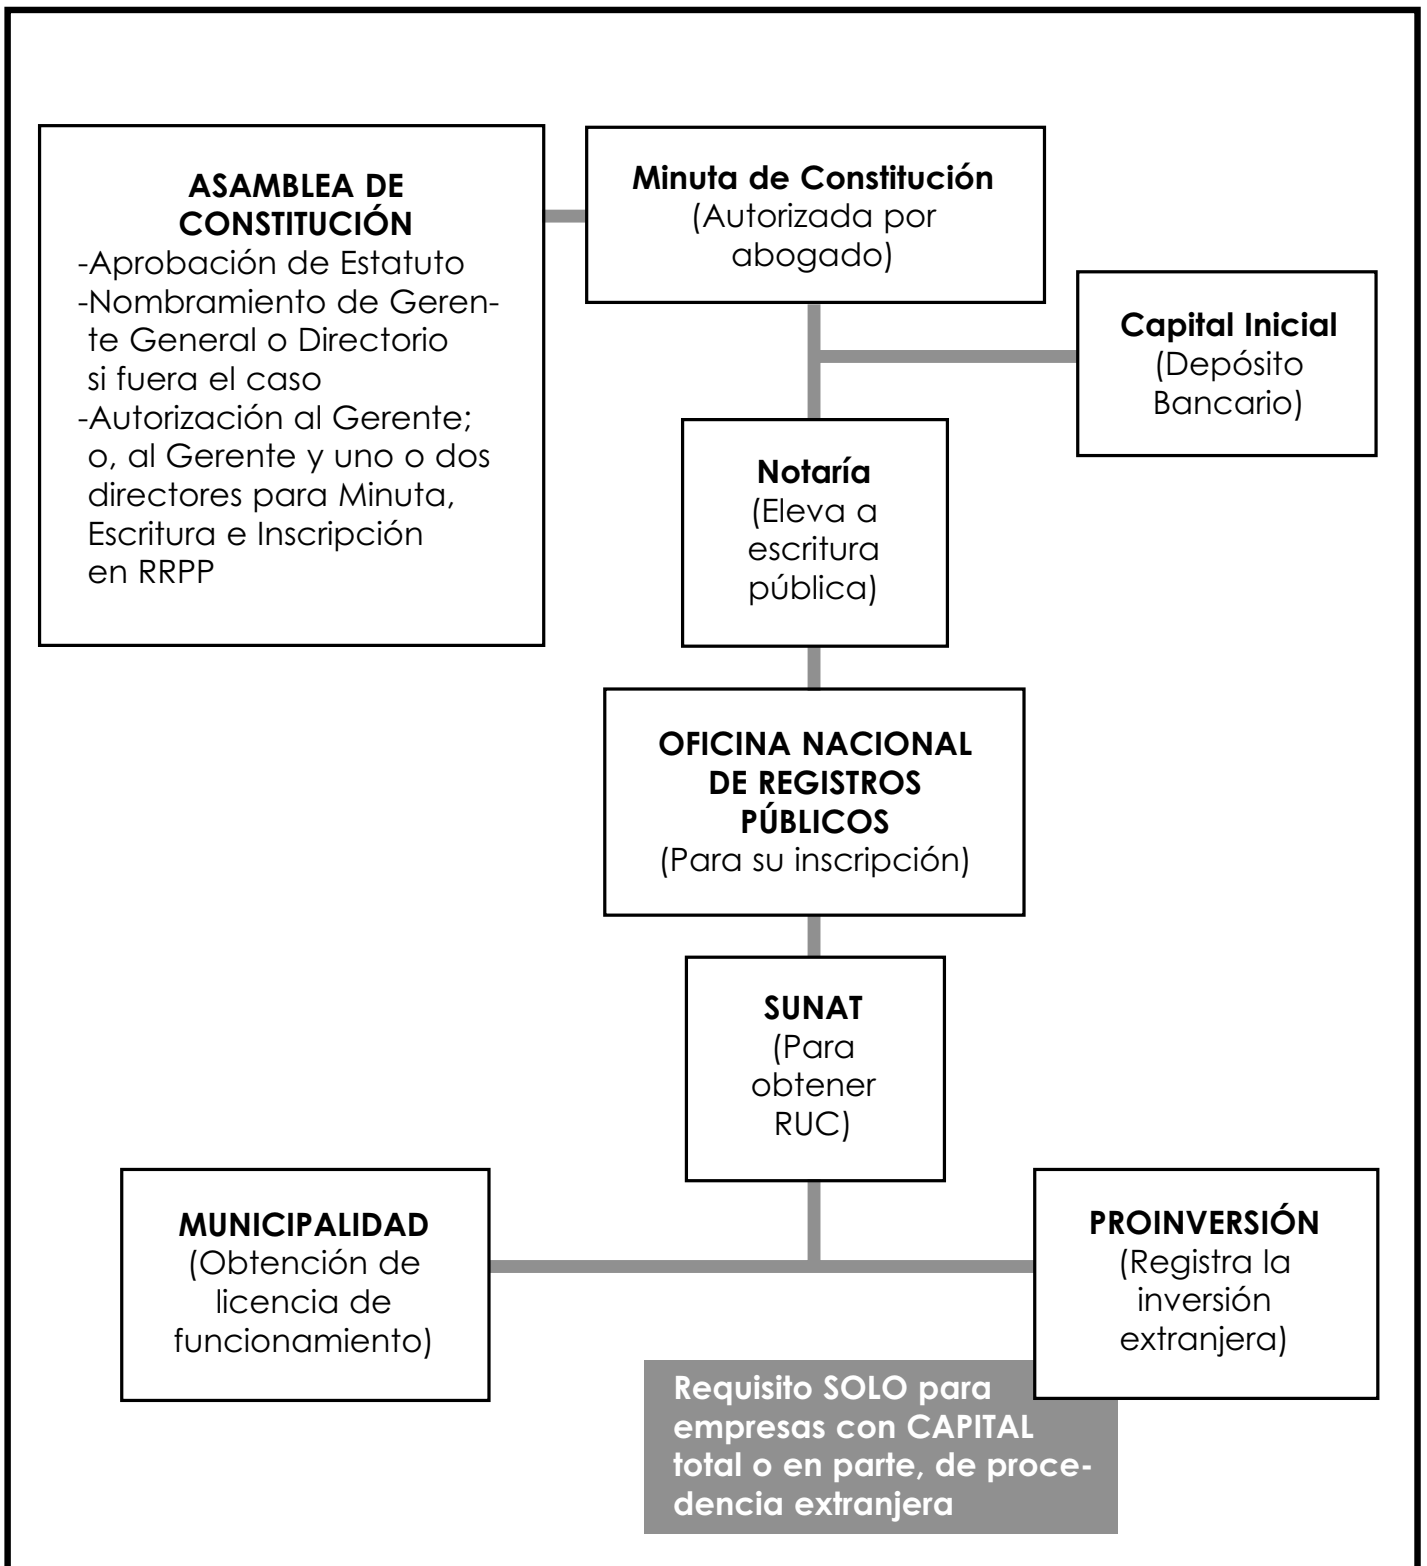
ASAMBLEA DE CONSTITUCIÓN
-Aprobación de Estatuto
-Nombramiento de Gerente General o Directorio si fuera el caso
-Autorización al Gerente; o, al Gerente y uno o dos directores para Minuta, Escritura e Inscripción en RRPP

Minuta de Constitución
(Autorizada por abogado)

Capital Inicial
(Depósito Bancario)

Notaría
(Eleva a escritura pública)

OFICINA NACIONAL DE REGISTROS PÚBLICOS
(Para su inscripción)

SUNAT
(Para obtener RUC)

MUNICIPALIDAD
(Obtención de licencia de funcionamiento)

PROINVERSIÓN
(Registra la inversión extranjera)

Requisito SOLO para empresas con CAPITAL total o en parte, de procedencia extranjera